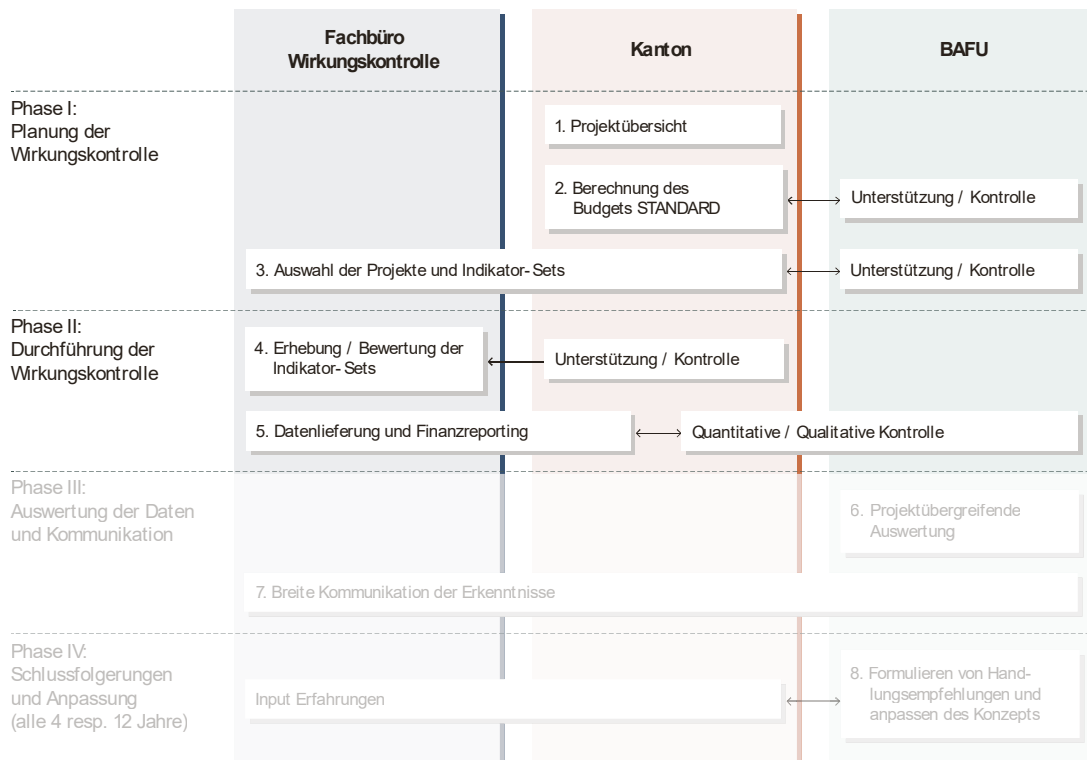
Fachbüro Wirkungskontrolle

Kanton

BAFU

Phase I: Planung der Wirkungskontrolle

1. Projektübersicht

2. Berechnung des Budgets STANDARD

Unterstützung / Kontrolle

3. Auswahl der Projekte und Indikator-Sets

Unterstützung / Kontrolle

Phase II: Durchführung der Wirkungskontrolle

4. Erhebung / Bewertung der Indikator-Sets

Unterstützung / Kontrolle

5. Datenlieferung und Finanzreporting

Quantitative / Qualitative Kontrolle

Phase III: Auswertung der Daten und Kommunikation

6. Projektübergreifende Auswertung

7. Breite Kommunikation der Erkenntnisse

Phase IV: Schlussfolgerungen und Anpassung (alle 4 resp. 12 Jahre)

Input Erfahrungen

8. Formulieren von Handlungsempfehlungen und anpassen des Konzepts